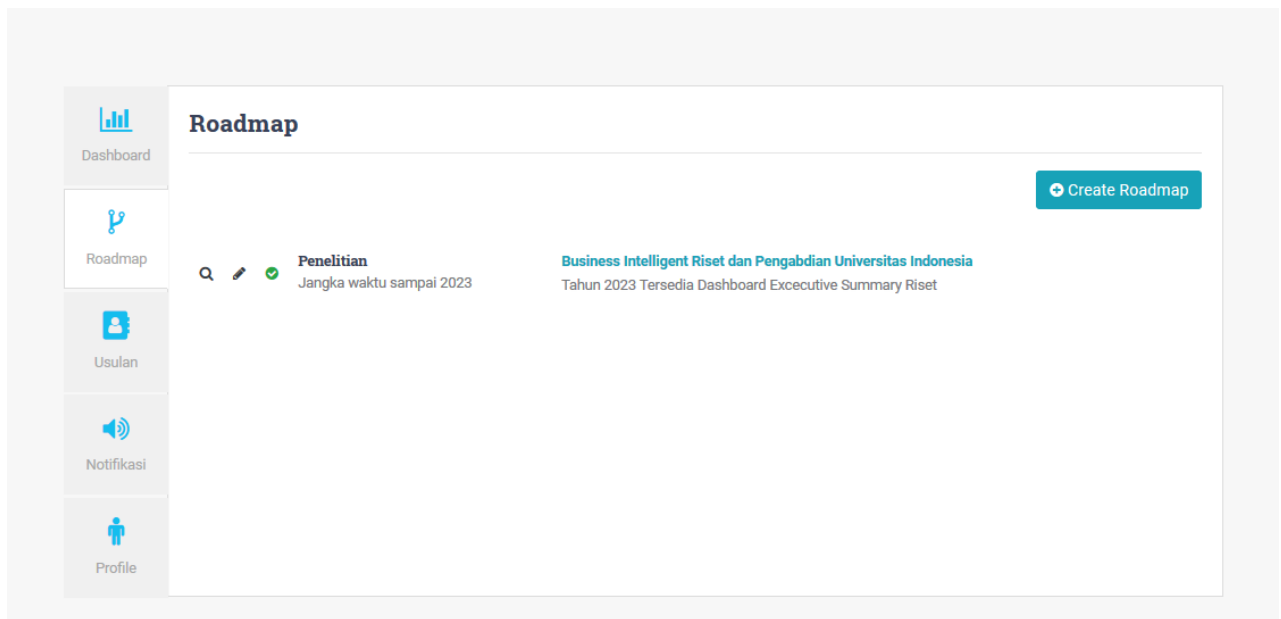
Dashboard

Roadmap

Usulan

Notifikasi

Profile

Roadmap

Create Roadmap

Penelitian
Jangka waktu sampai 2023

Business Intelligent Riset dan Pengabdian Universitas Indonesia
Tahun 2023 Tersedia Dashboard Excecutive Summary Riset